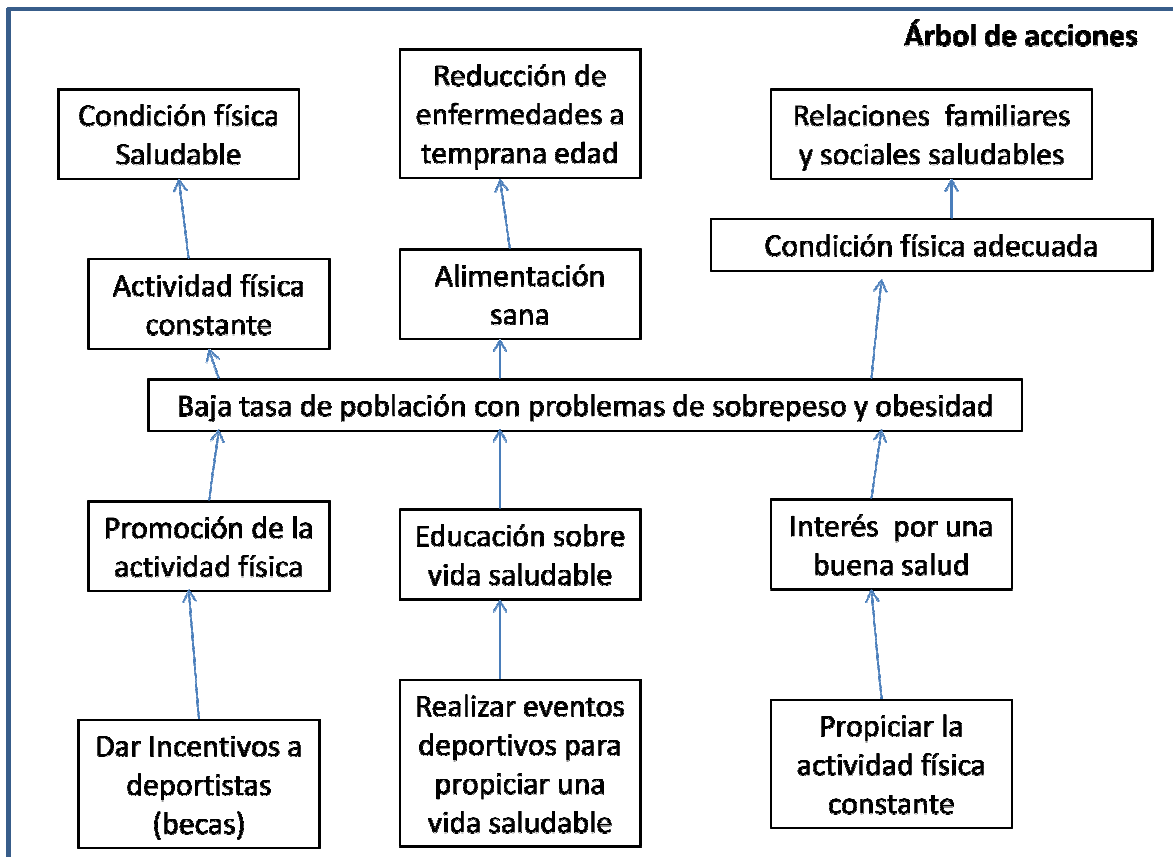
Árbol de acciones

Condición física Saludable

Reducción de enfermedades a temprana edad

Relaciones familiares y sociales saludables

Condición física adecuada

Actividad física constante

Alimentación sana

Baja tasa de población con problemas de sobrepeso y obesidad

Promoción de la actividad física

Educación sobre vida saludable

Interés por una buena salud

Dar Incentivos a deportistas (becas)

Realizar eventos deportivos para propiciar una vida saludable

Propiciar la actividad física constante